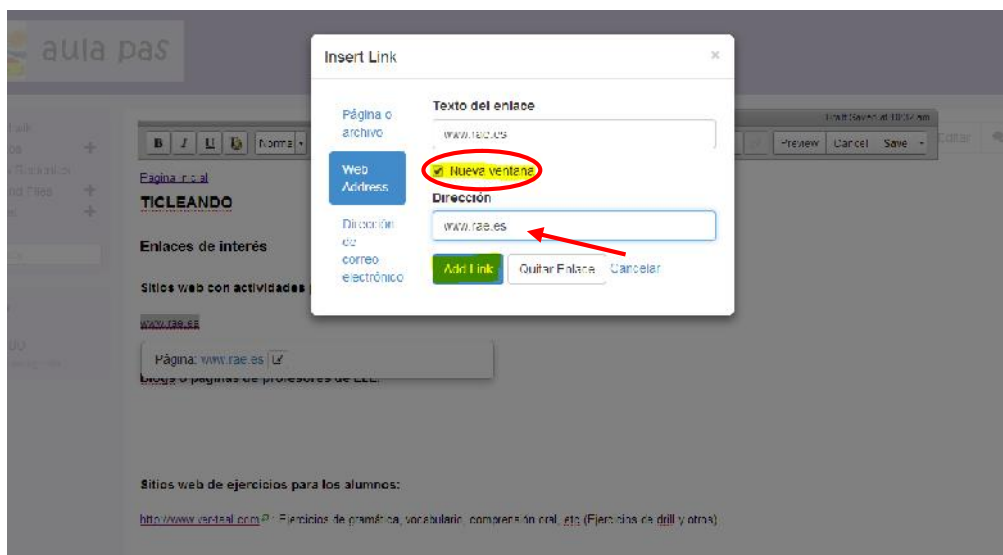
aula pas

Insert Link

×

Página o archivo

Web Address

Dirección de correo electrónico

Texto del enlace

www.rae.es

Nueva ventana

Dirección

www.rae.es

Add Link

Quitar Enlace

Cancelar

Draft Saved at 10:32 am

B I U Normal

Preview Cancel Save

Página inicial

TICLEANDO

Enlaces de interés

Sitios web con actividades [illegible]

www.rae.es

Página: www.rae.es

Blogs o páginas de profesores de ELE:

Sitios web de ejercicios para los alumnos:

http://www.ver-taal.com Ejercicios de gramática, vocabulario, comprensión oral, etc (Ejercicios de drill y otros).